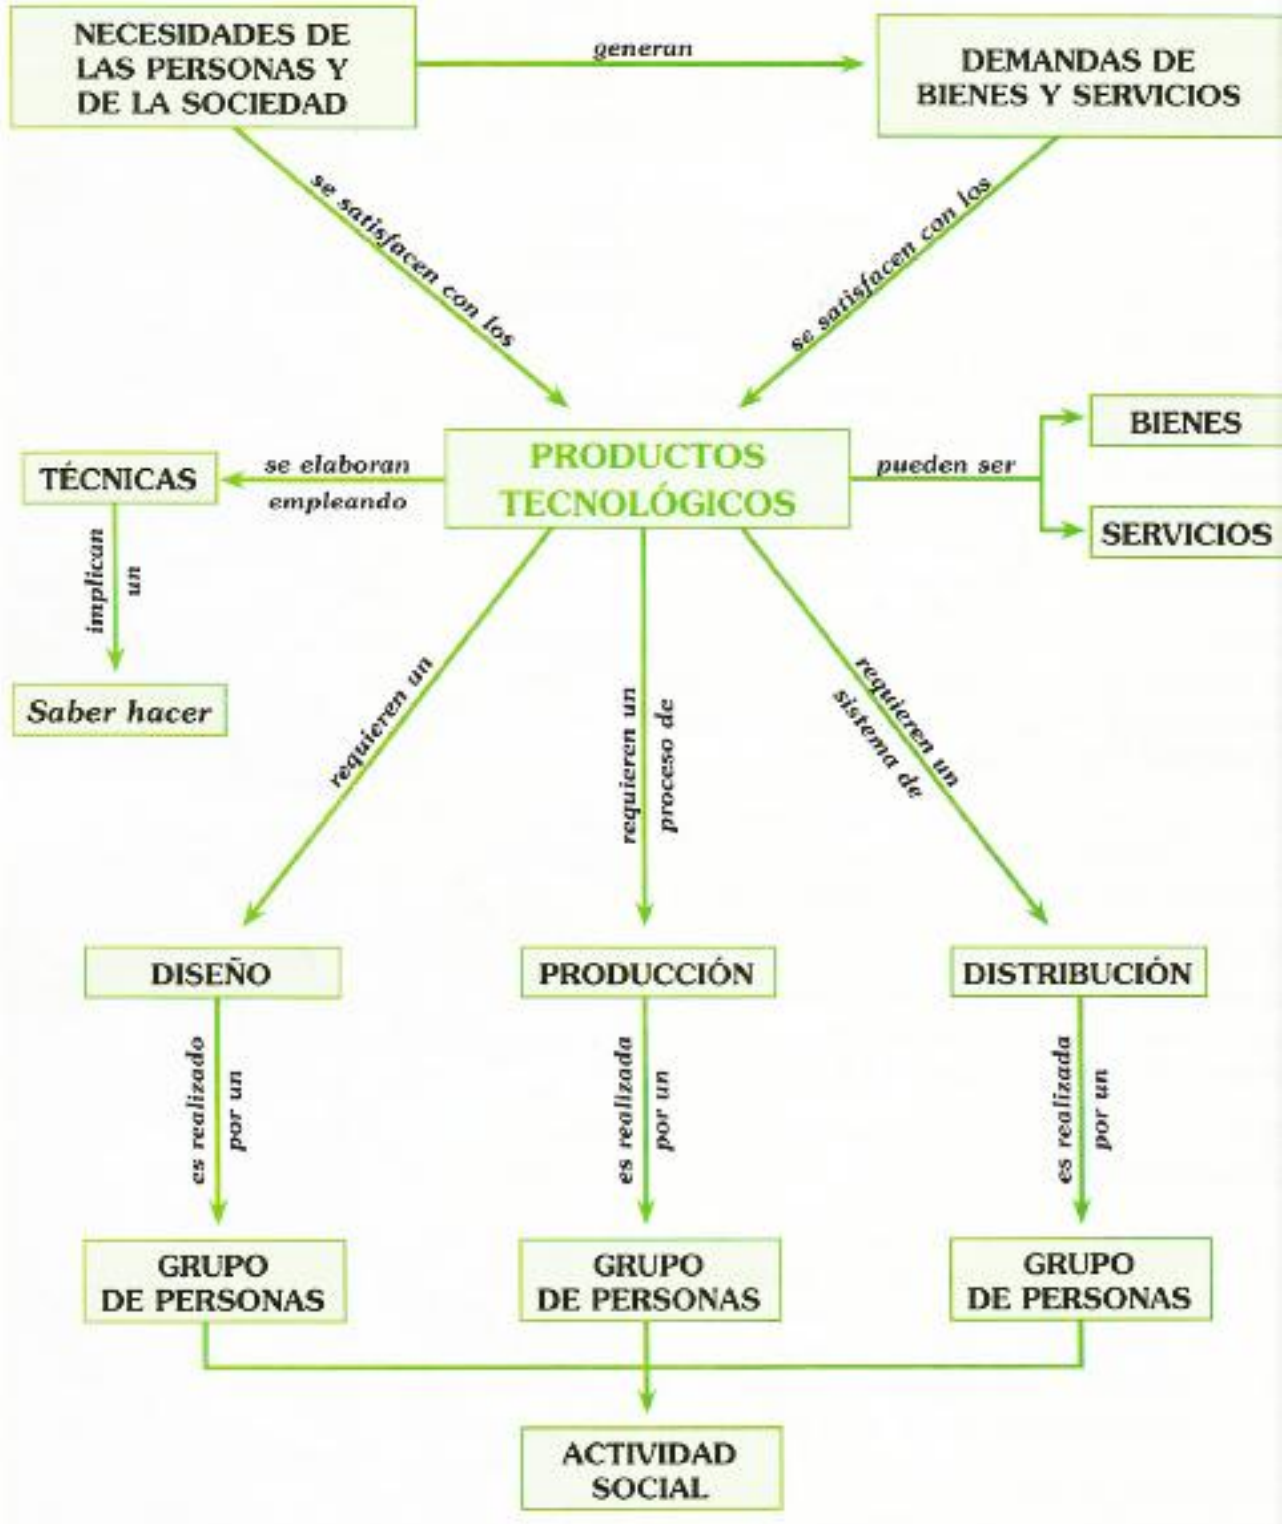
NECESIDADES DE LAS PERSONAS Y DE LA SOCIEDAD

generan

DEMANDAS DE BIENES Y SERVICIOS

se satisfacen con los

se satisfacen con los

PRODUCTOS TECNOLÓGICOS

se elaboran empleando

TÉCNICAS

implican un

Saber hacer

pueden ser

BIENES

SERVICIOS

requieren un

requieren un proceso de

requieren un sistema de

DISEÑO

PRODUCCIÓN

DISTRIBUCIÓN

es realizado por un

es realizada por un

es realizada por un

GRUPO DE PERSONAS

GRUPO DE PERSONAS

GRUPO DE PERSONAS

ACTIVIDAD SOCIAL